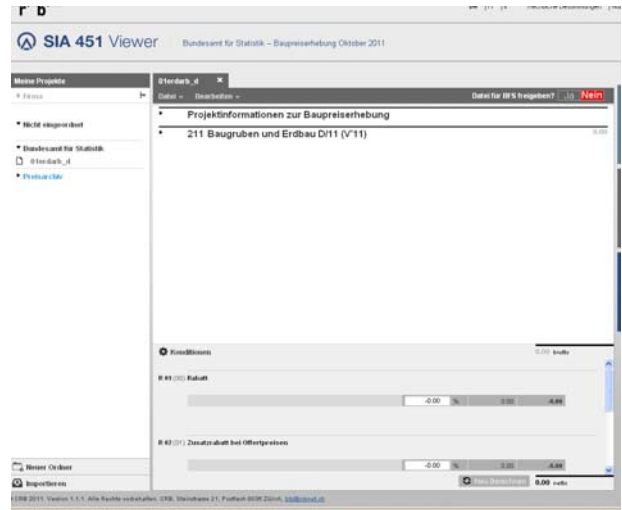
SIA 451 Viewer Bundesamt für Statistik – Baupreiserhebung Oktober 2011

Meine Projekte

Firma

Nicht eingeordnet

Bundesamt für Statistik

01erdarb_d

Preisarchiv

01erdarb_d ×

Datei Bearbeiten

Datei für BFS freigeben? Ja Nein

Projektinformationen zur Baupreiserhebung

211 Baugruben und Erdbau D/11 (V'11)

0.00

Konditionen

0.00 brutto

R 01 (00) Rabatt

-0.00 % 0.00 -0.00

R 02 (01) Zusatzrabatt bei Offertpreisen

-0.00 % 0.00 -0.00

Neu Berechnen 0.00 netto

Neuer Ordner

Importieren

CRB 2011. Version 1.1.1. Alle Rechte vorbehalten. CRB, Steinstrasse 21, Postfach 8036 Zürich, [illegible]